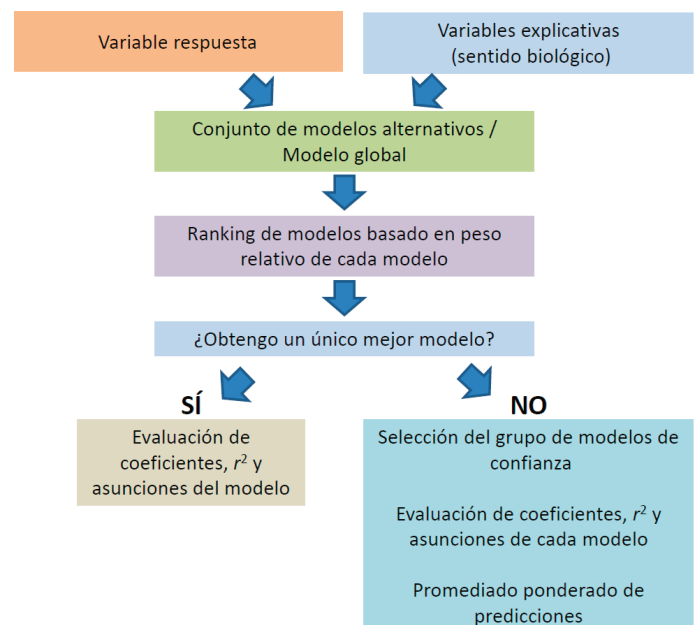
Variable respuesta

Variables explicativas (sentido biológico)

Conjunto de modelos alternativos / Modelo global

Ranking de modelos basado en peso relativo de cada modelo

¿Obtengo un único mejor modelo?

SÍ

NO

Evaluación de coeficientes, $r^2$ y asunciones del modelo

Selección del grupo de modelos de confianza

Evaluación de coeficientes, $r^2$ y asunciones de cada modelo

Promediado ponderado de predicciones